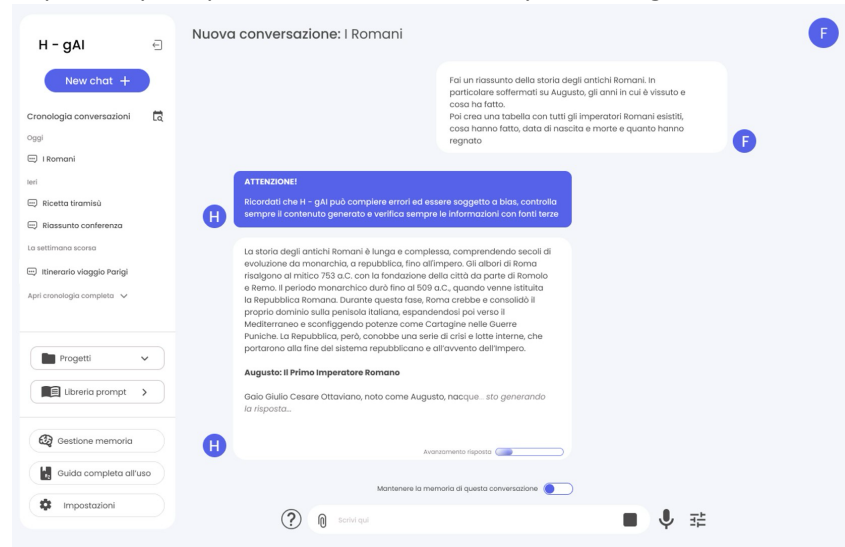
H - gAI

New chat +

Cronologia conversazioni

Oggi

I Romani

Ieri

Ricetta tiramisù

Riassunto conferenza

La settimana scorsa

Itinerario viaggio Parigi

Apri cronologia completa

Progetti

Libreria prompt >

Gestione memoria

Guida completa all'uso

Impostazioni

Nuova conversazione: I Romani

F

Fai un riassunto della storia degli antichi Romani. In particolare soffermati su Augusto, gli anni in cui è vissuto e cosa ha fatto.
Poi crea una tabella con tutti gli imperatori Romani esistiti, cosa hanno fatto, data di nascita e morte e quanto hanno regnato

F

ATTENZIONE!
Ricordati che H - gAI può compiere errori ed essere soggetto a bias, controlla sempre il contenuto generato e verifica sempre le informazioni con fonti terze

H

La storia degli antichi Romani è lunga e complessa, comprendendo secoli di evoluzione da monarchia, a repubblica, fino all'impero. Gli albori di Roma risalgono al mitico 753 a.C. con la fondazione della città da parte di Romolo e Remo. Il periodo monarchico durò fino al 509 a.C., quando venne istituita la Repubblica Romana. Durante questa fase, Roma crebbe e consolidò il proprio dominio sulla penisola italiana, espandendosi poi verso il Mediterraneo e sconfiggendo potenze come Cartagine nelle Guerre Puniche. La Repubblica, però, conobbe una serie di crisi e lotte interne, che portarono alla fine del sistema repubblicano e all'avvento dell'Impero.

Augusto: Il Primo Imperatore Romano

Gaio Giulio Cesare Ottaviano, noto come Augusto, nacque... sto generando la risposta...

Avanzamento risposta

H

Mantenere la memoria di questa conversazione

Scrivi qui